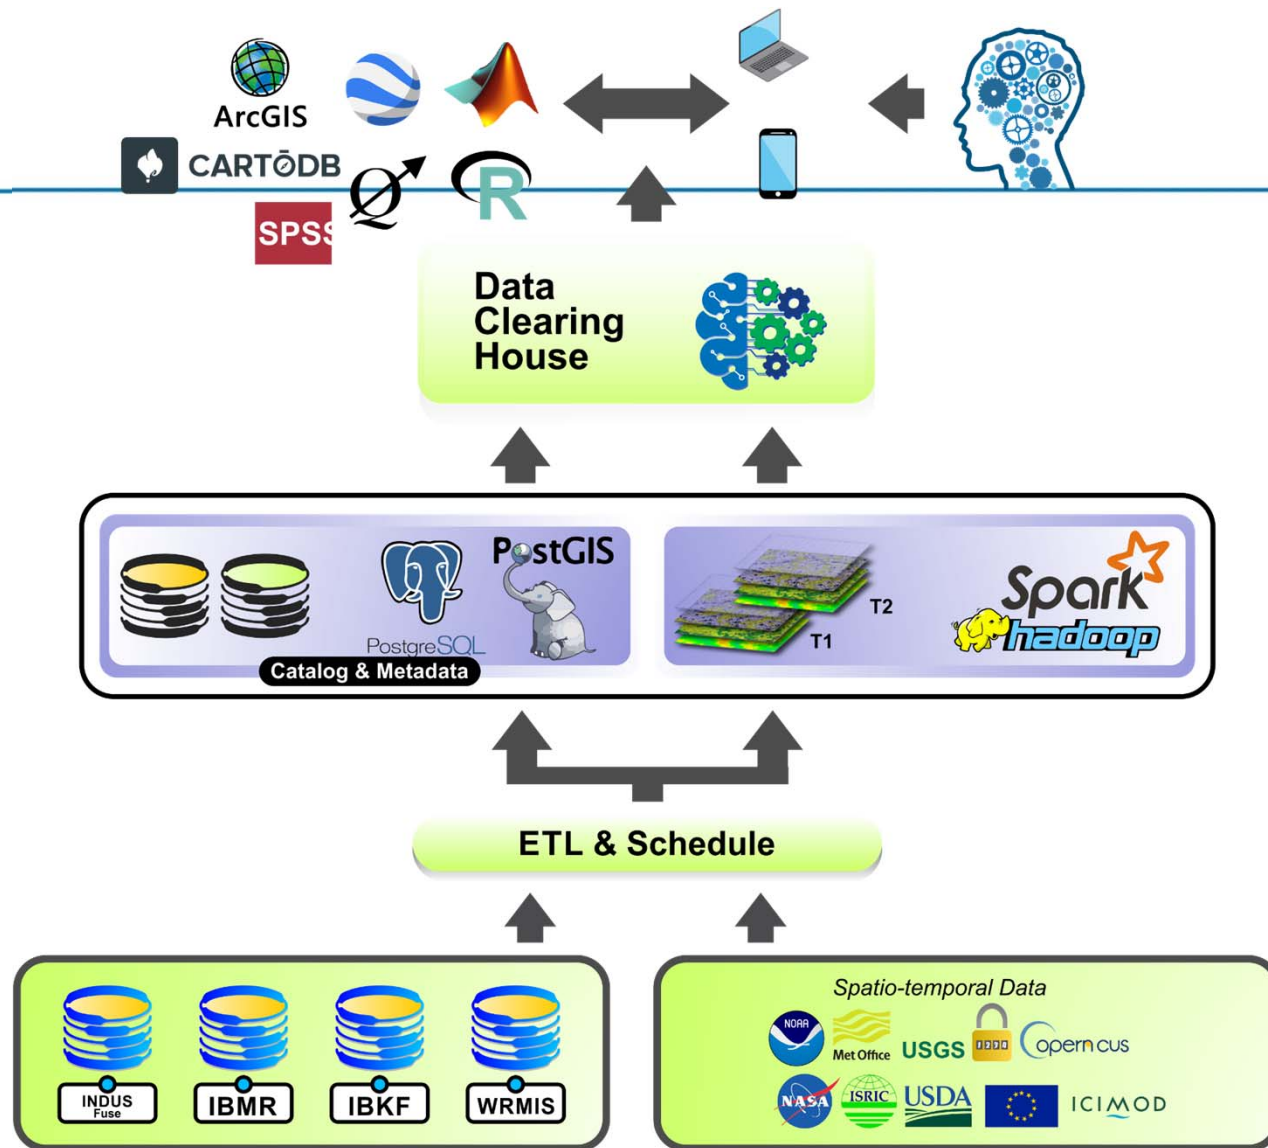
ArcGIS

CARTODB

SPSS

R

Data Clearing House

PostGIS

PostgreSQL

Catalog & Metadata

T2

T1

Spark

hadoop

ETL & Schedule

INDUS Fuse

IBMR

IBKF

WRMIS

Spatio-temporal Data

NOAA

Met Office

USGS

copernicus

NASA

ISRIC

USDA

ICIMOD